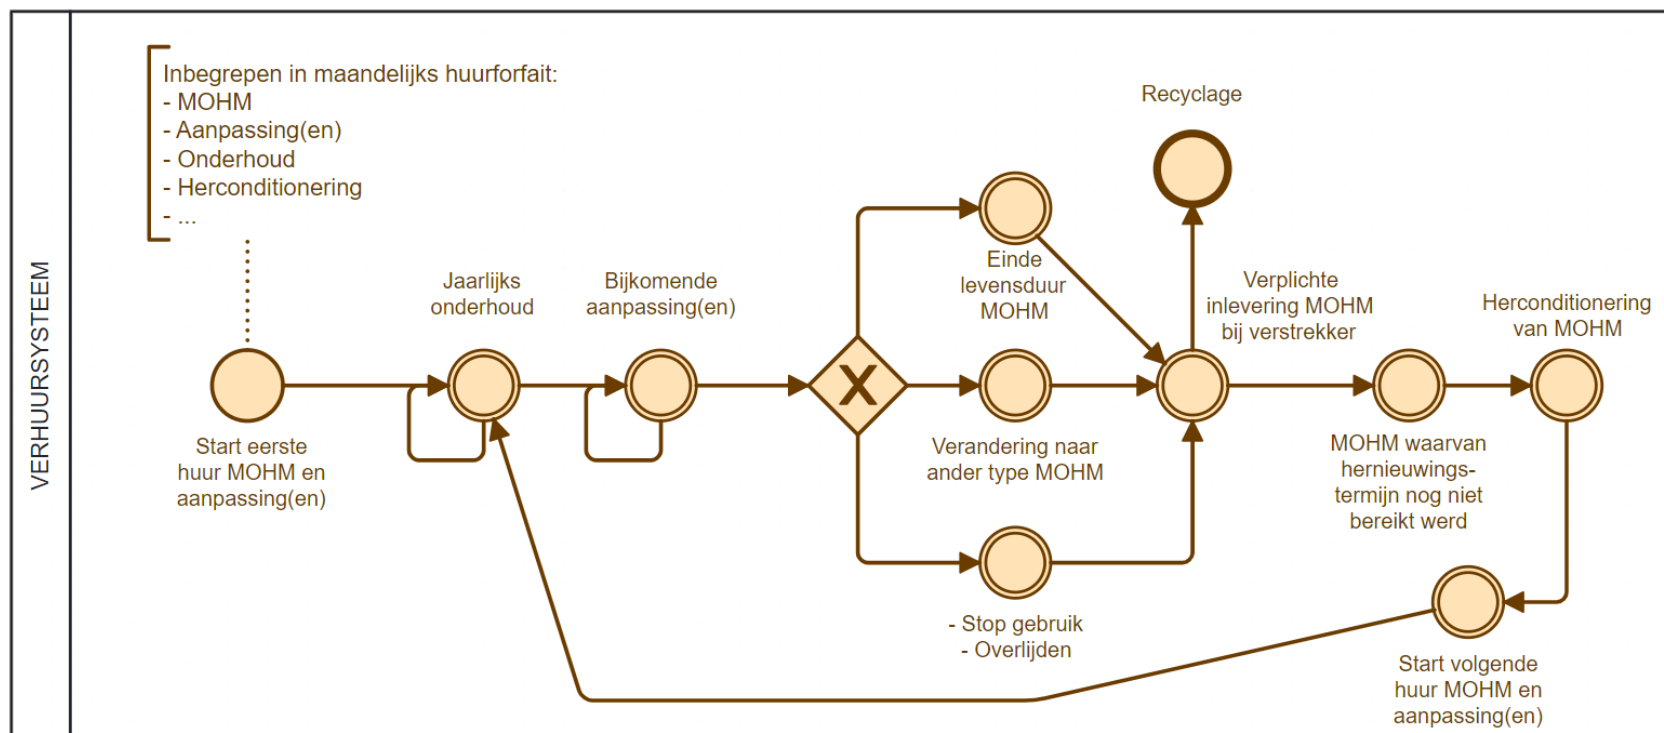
VERHUURSYSTEEM

Inbegrepen in maandelijks huurforfait:
- MOHM
- Aanpassing(en)
- Onderhoud
- Herconditionering
- ...

Recyclage

Jaarlijks onderhoud

Bijkomende aanpassing(en)

Einde levensduur MOHM

Verplichte inlevering MOHM bij verstrekker

Herconditionering van MOHM

X

Start eerste huur MOHM en aanpassing(en)

Verandering naar ander type MOHM

MOHM waarvan hernieuwingstermijn nog niet bereikt werd

- Stop gebruik
- Overlijden

Start volgende huur MOHM en aanpassing(en)